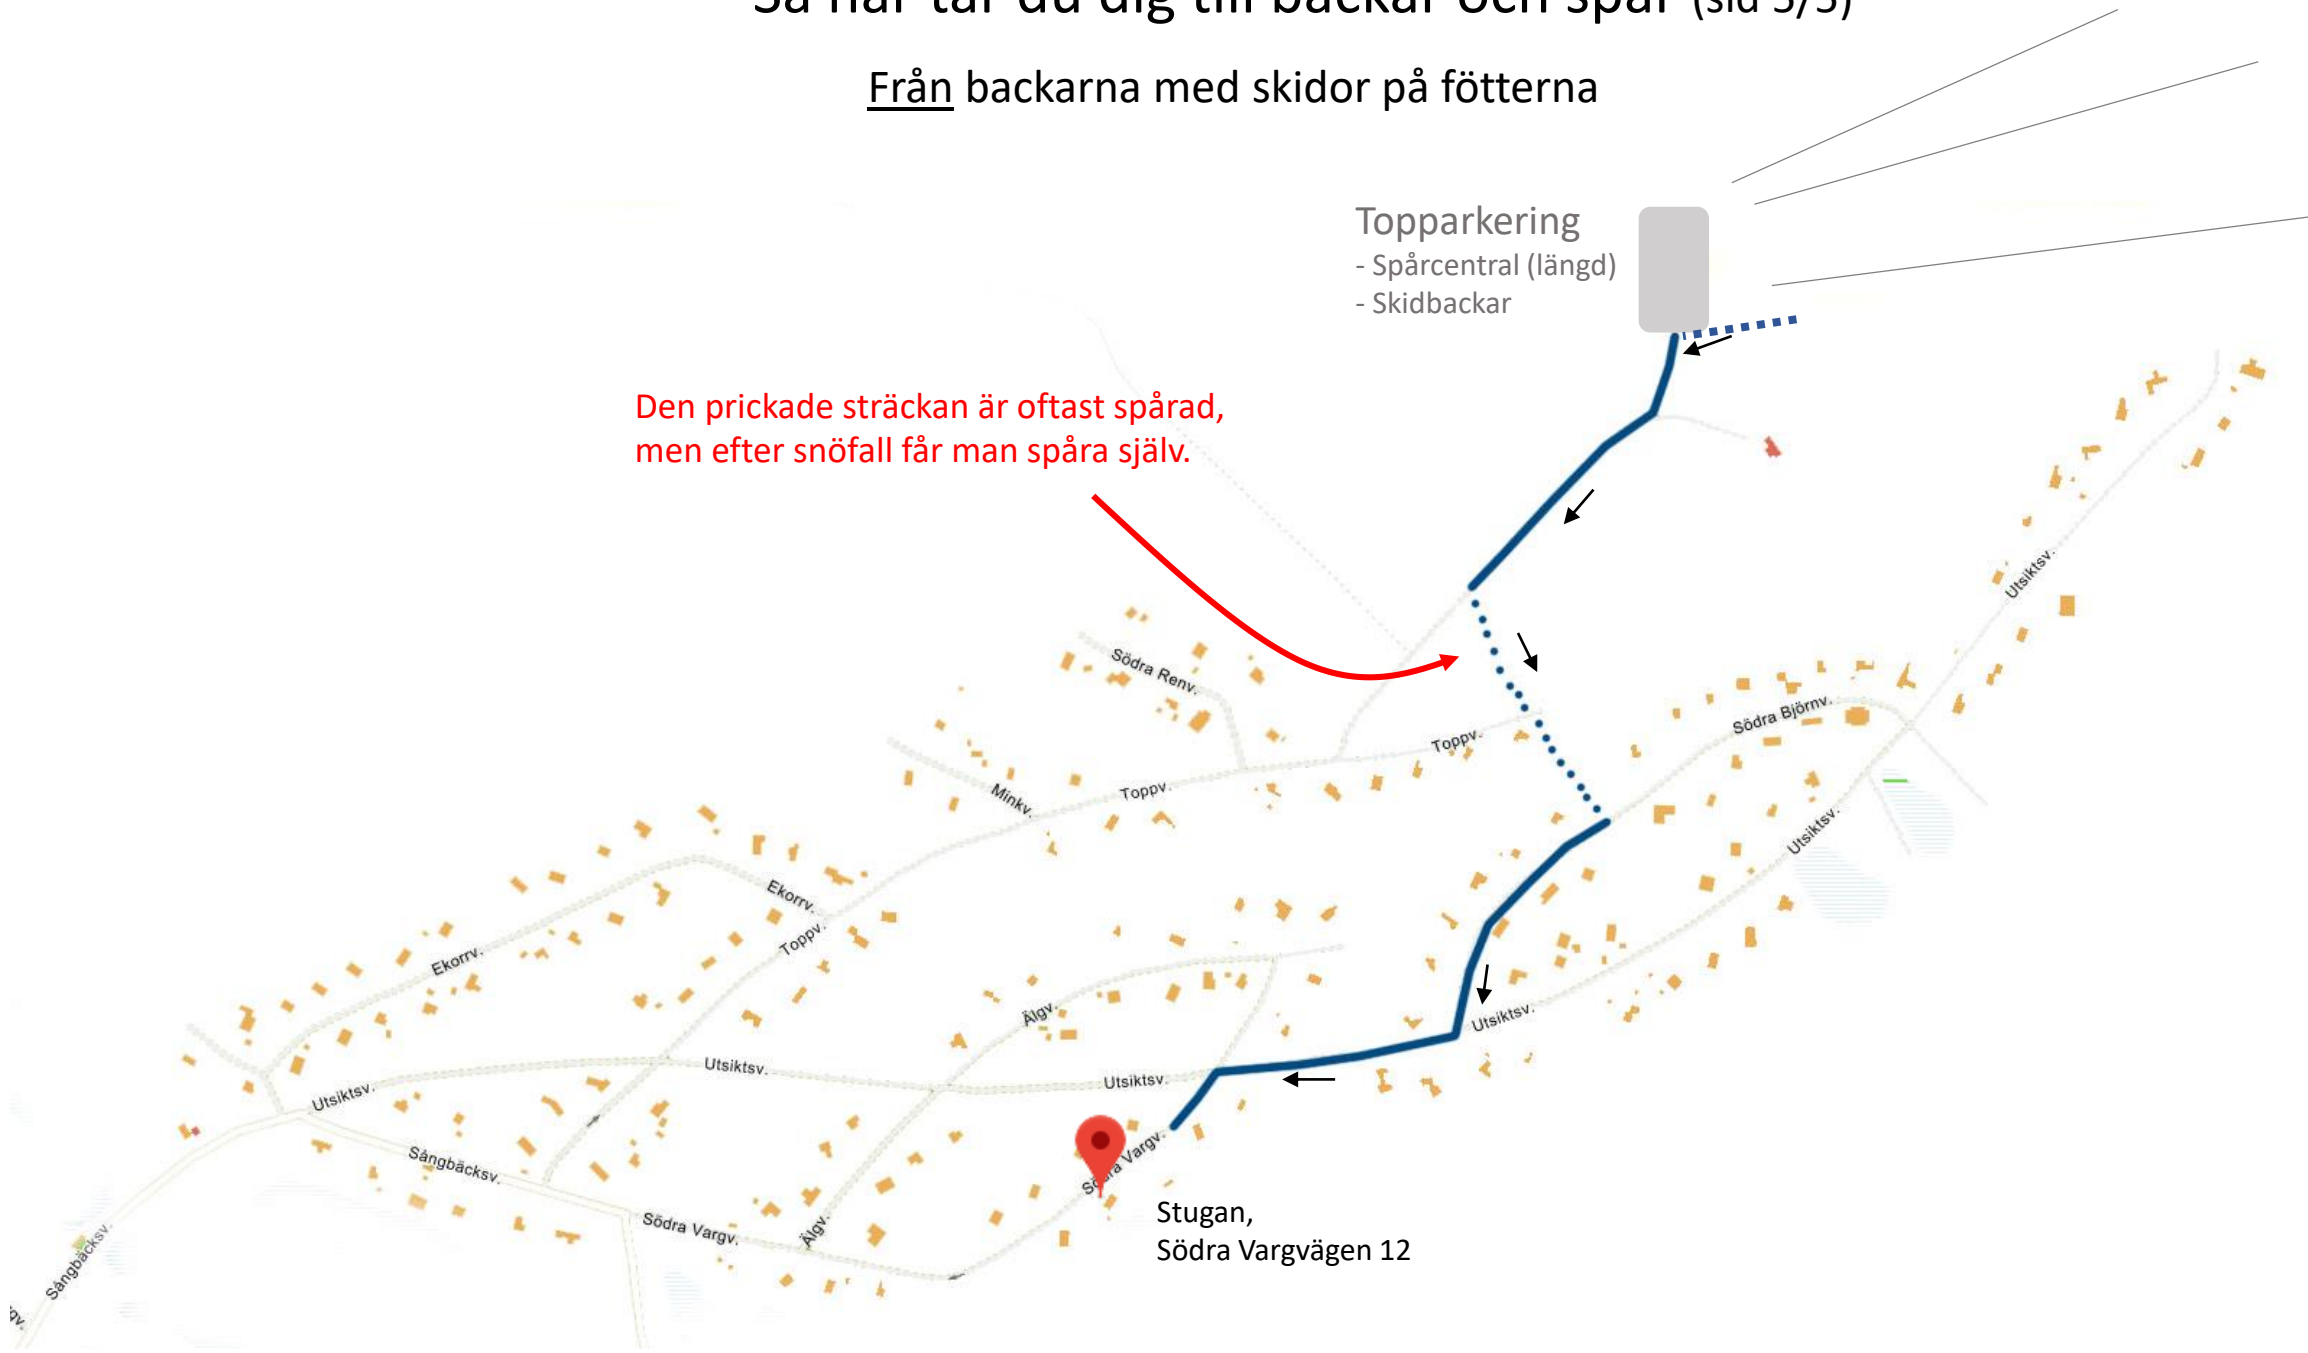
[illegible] (sid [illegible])

Från backarna med skidor på fötterna

Topparkering
- Spårcentral (längd)
- Skidbackar

Den prickade sträckan är oftast spårad, men efter snöfall får man spåra själv.

Södra Renv.
Toppv.
Minkv.
Toppv.
Södra Björnv.
Utsiktsv.
Utsiktsv.
Ekorrv.
Toppv.
Ekorrv.
Älgv.
Utsiktsv.
Utsiktsv.
Utsiktsv.
Utsiktsv.
Sångbäcksv.
Södra Vargv.
Älgv.
Södra Vargv.
Sångbäcksv.

Stugan,
Södra Vargvägen 12